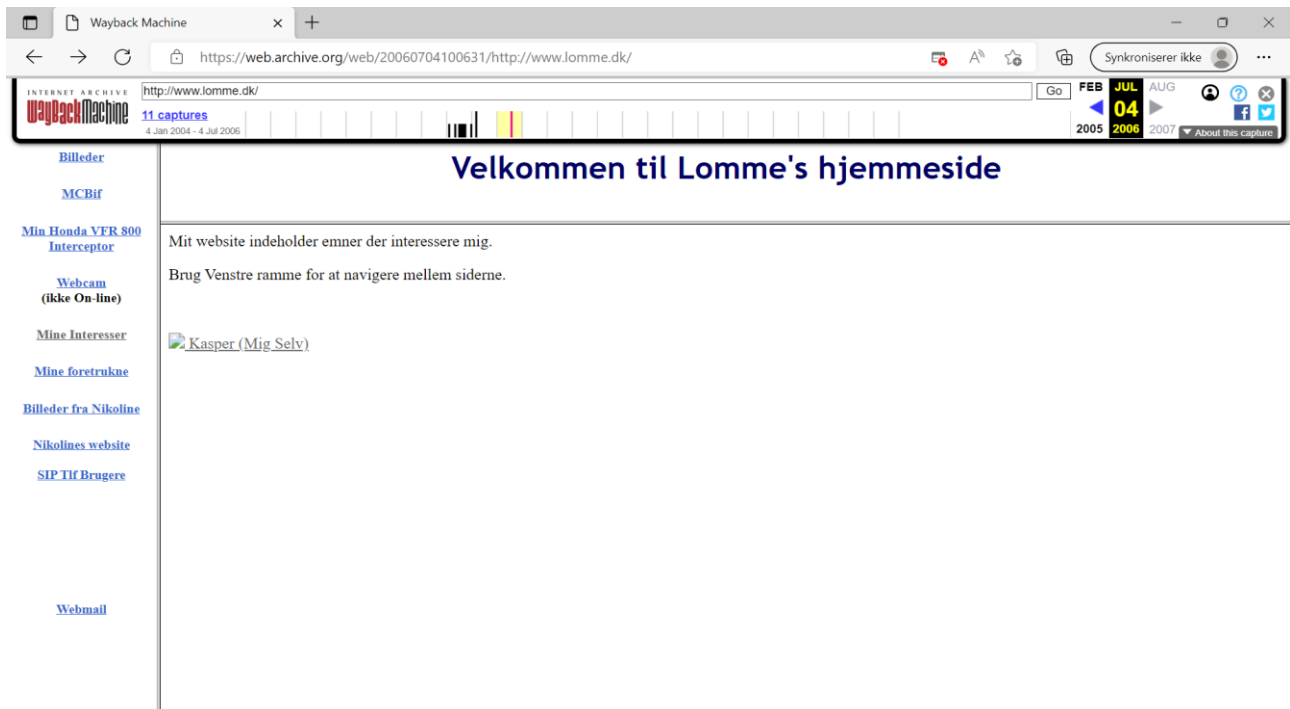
Wayback Machine

https://web.archive.org/web/20060704100631/http://www.lomme.dk/

Synkroniserer ikke

INTERNET ARCHIVE
WaybackMachine

http://www.lomme.dk/

Go

11 captures
4 Jan 2004 - 4 Jul 2006

FEB JUL AUG
04
2005 2006 2007

About this capture

Billeder

MCBif

Min Honda VFR 800 Interceptor

Webcam
(ikke On-line)

Mine Interesser

Mine foretrukne

Billeder fra Nikoline

Nikolines website

SIP Tlf Brugere

Webmail

Velkommen til Lomme's hjemmeside

Mit website indeholder emner der interessere mig.

Brug Venstre ramme for at navigere mellem siderne.

Kasper (Mig Selv)